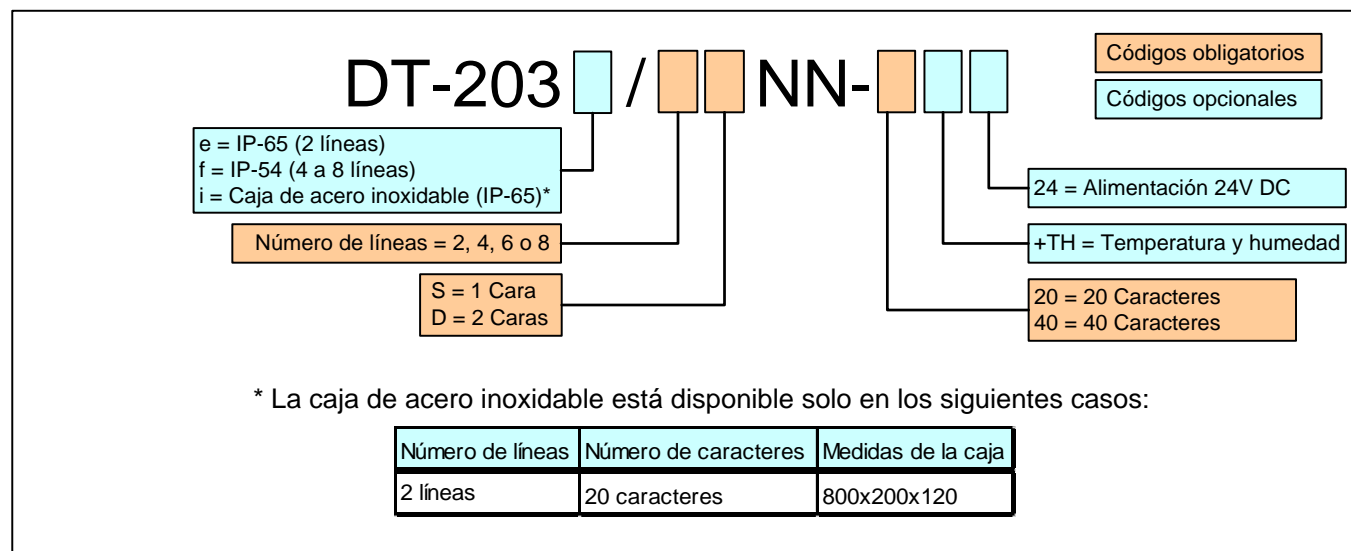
DT-203 / NN-

Códigos obligatorios

Códigos opcionales

e = IP-65 (2 líneas)
f = IP-54 (4 a 8 líneas)
i = Caja de acero inoxidable (IP-65)*

Número de líneas = 2, 4, 6 o 8

S = 1 Cara
D = 2 Caras

24 = Alimentación 24V DC

+TH = Temperatura y humedad

20 = 20 Caracteres
40 = 40 Caracteres

* La caja de acero inoxidable está disponible solo en los siguientes casos:

| Número de líneas | Número de caracteres | Medidas de la caja |
|---|---|---|
| 2 líneas | 20 caracteres | 800x200x120 |